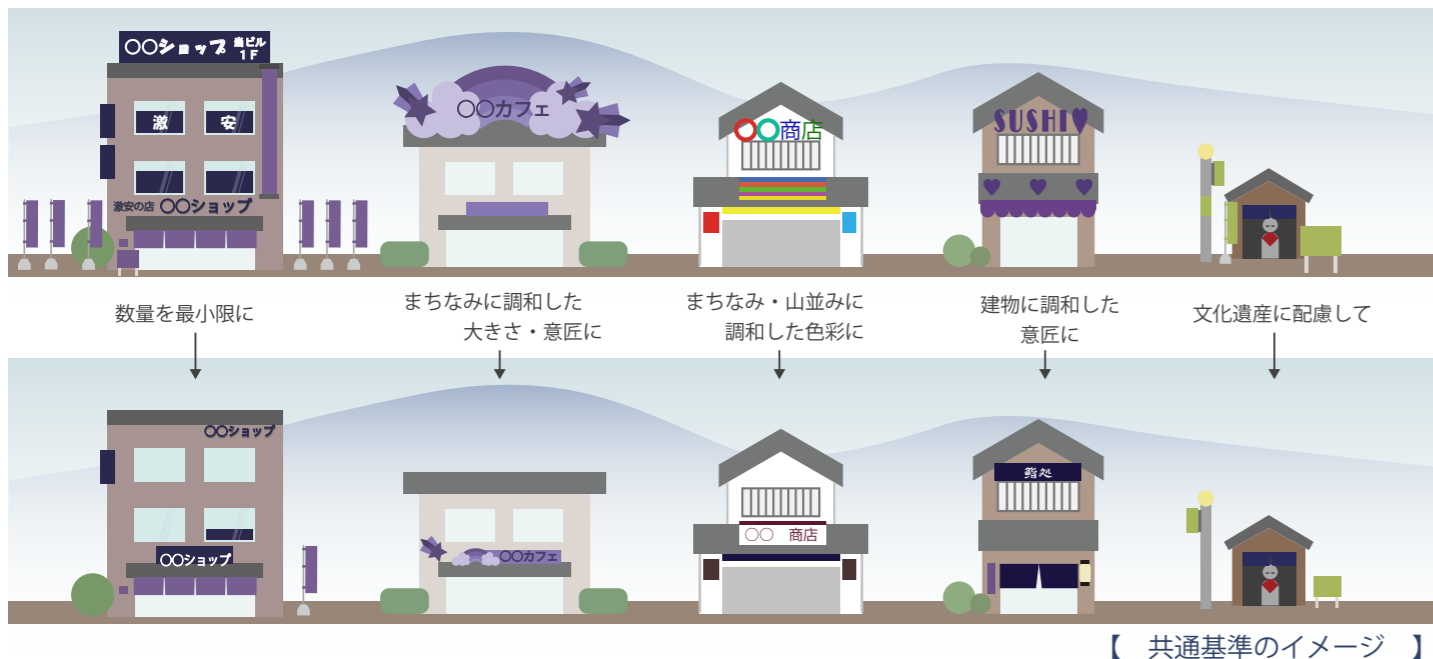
○○ショップ 当ビル1F

激 安

激安の店 ○○ショップ

○○カフェ

○○商店

SUSHI

数量を最小限に

まちなみに調和した大きさ・意匠に

まちなみ・山並みに調和した色彩に

建物に調和した意匠に

文化遺産に配慮して

○○ショップ

○○ショップ

○○カフェ

○○ 商店

鮨処

【 共通基準のイメージ 】